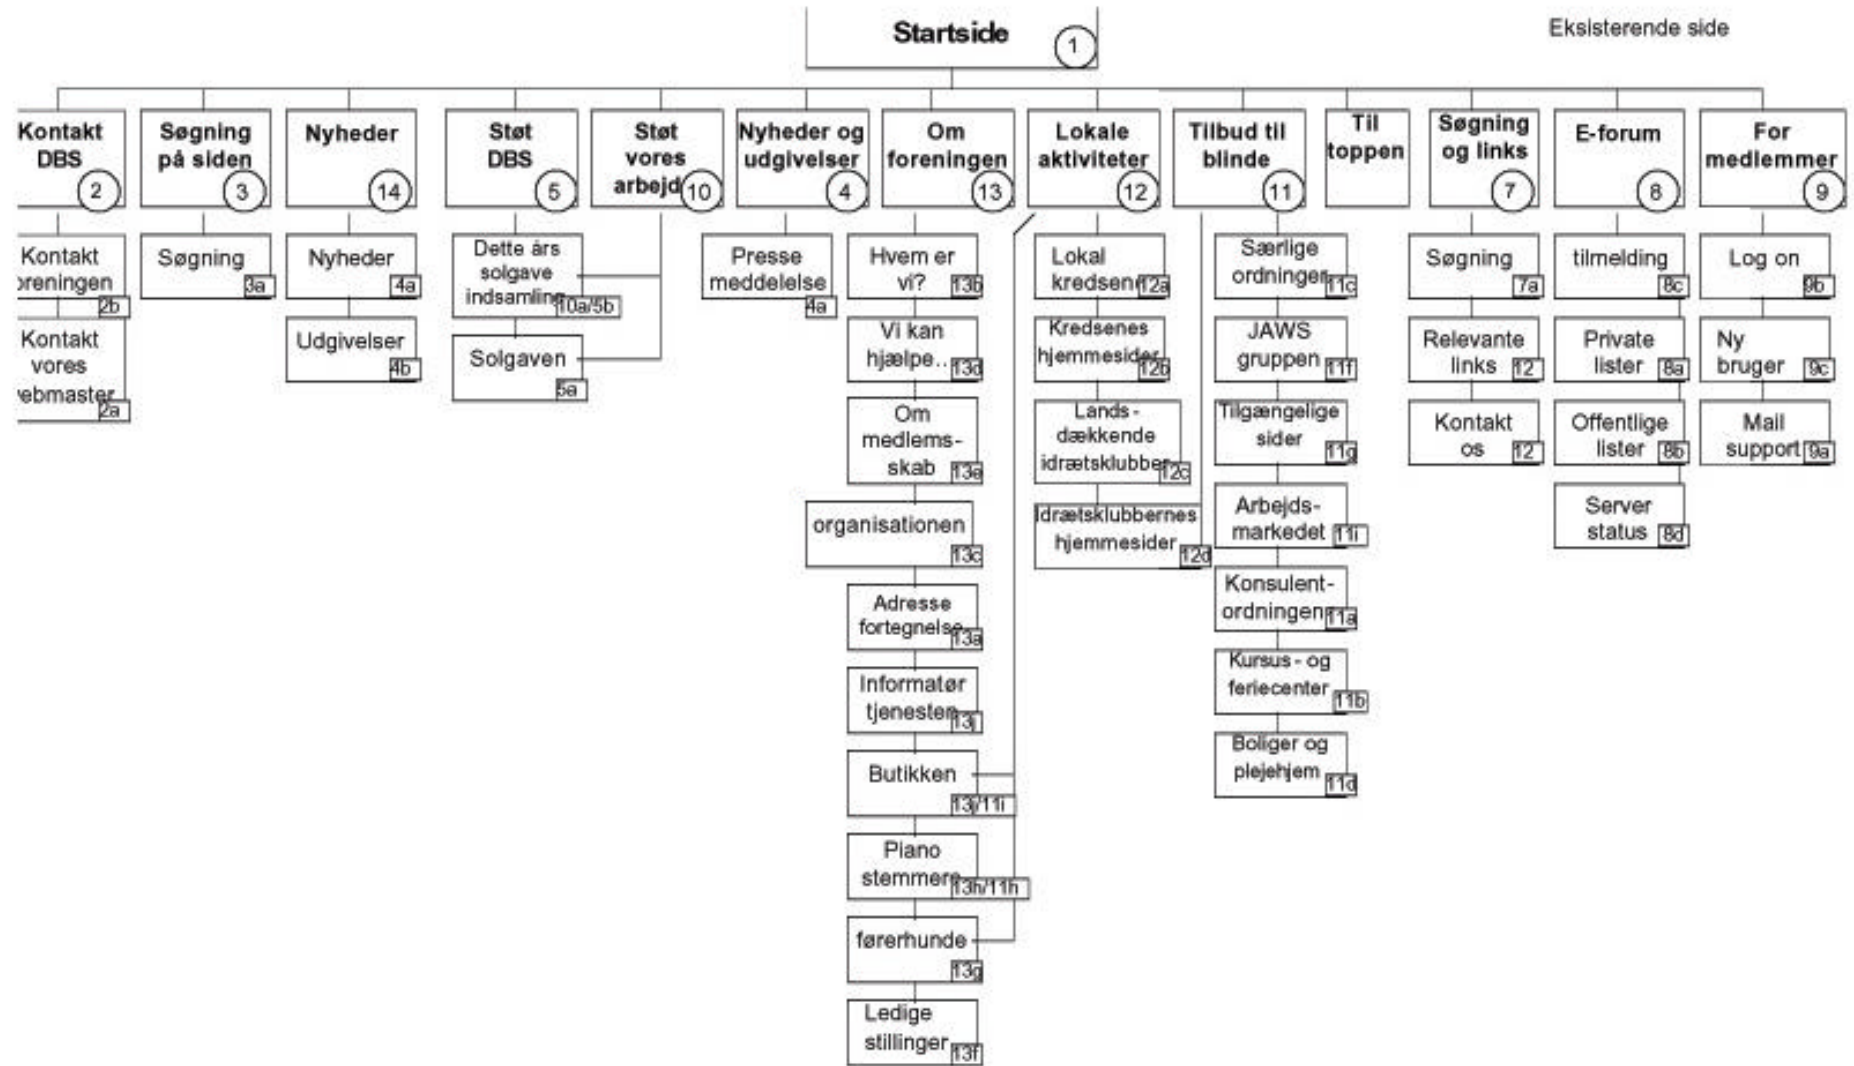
Startside 1

Eksisterende side

Kontakt DBS 2

Kontakt foreningen 2b

Kontakt vores webmaster 2a

Søgning på siden 3

Søgning 3a

Nyheder 14

Nyheder 4a

Udgivelser 4b

Støt DBS 5

Dette års solgave indsamling 10a/5b

Solgaven 5a

Støt vores arbejd 10

Nyheder og udgivelser 4

Presse meddelelse 4a

Om foreningen 13

Hvem er vi? 13b

Vi kan hjælpe.. 13d

Om medlems-skab 13e

organisationen 13c

Adresse fortegnelse 13a

Informatør tjenesten 13i

Butikken 13j/11i

Piano stemmere 13h/11h

førerhunde 13g

Ledige stillinger 13f

Lokale aktiviteter 12

Lokal kredsene 12a

Kredsenes hjemmesider 12b

Lands-dækkende idrætsklubber 12c

Idrætsklubbernes hjemmesider 12d

Tilbud til blinde 11

Særlige ordninger 11c

JAWS gruppen 11f

Tilgængelige sider 11g

Arbejds-markedet 11i

Konsulent-ordningen 11a

Kursus - og feriecenter 11b

Boliger og plejehjem 11d

Til toppen

Søgning og links 7

Søgning 7a

Relevante links 12

Kontakt os 12

E-forum 8

tilmelding 8c

Private lister 8a

Offentlige lister 8b

Server status 8d

For medlemmer 9

Log on 9b

Ny bruger 9c

Mail support 9a